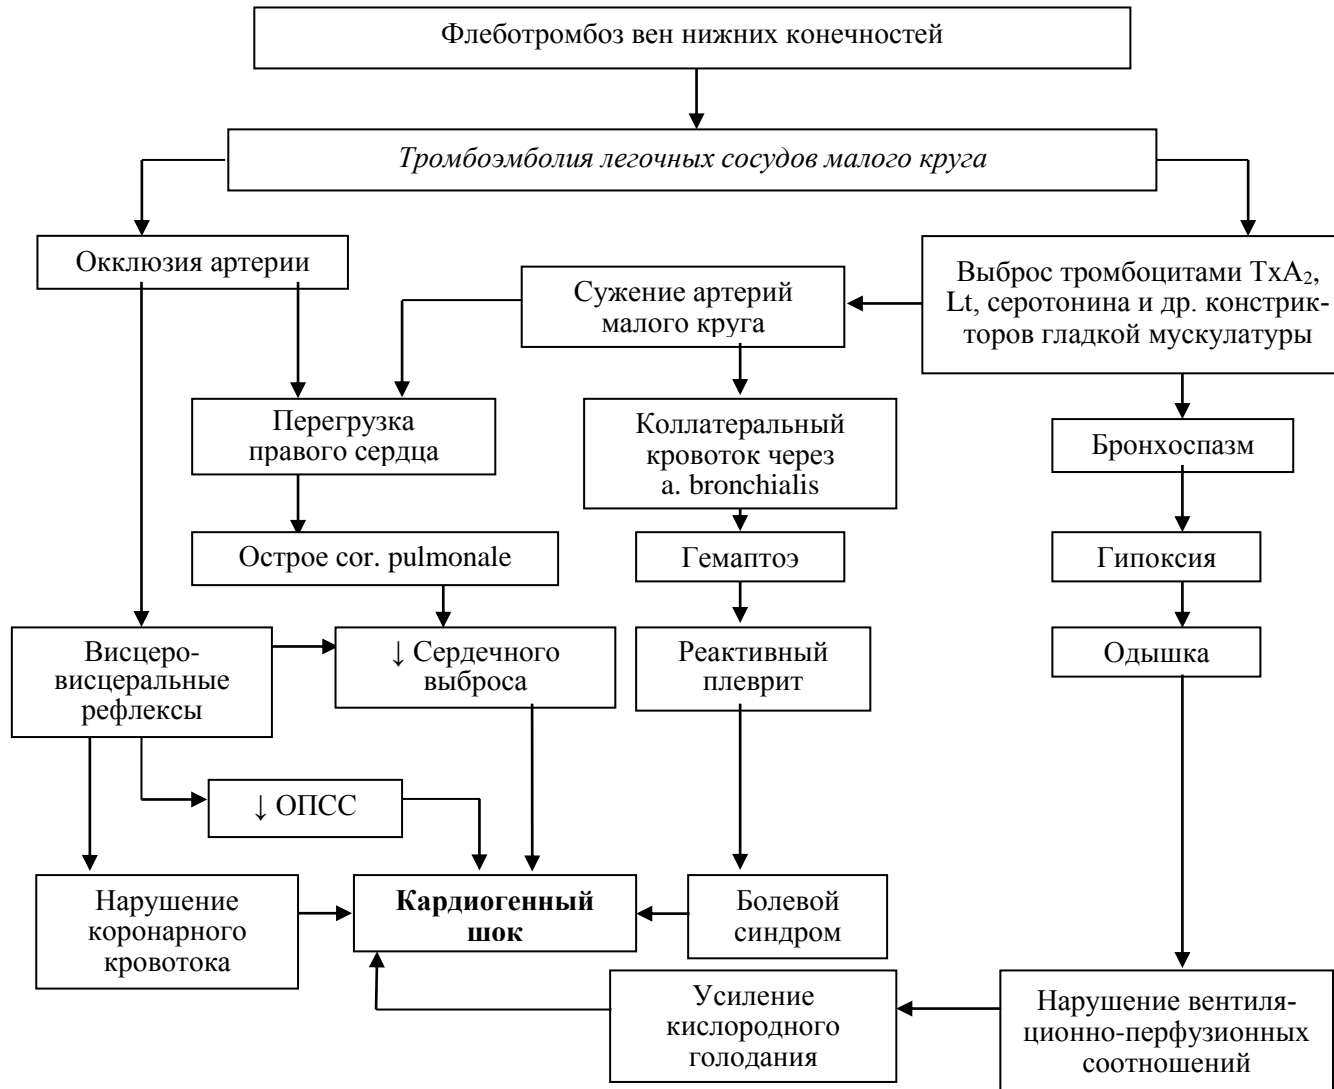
Флеботромбоз вен нижних конечностей

Тромбоэмболия легочных сосудов малого круга

Окклюзия артерии

Сужение артерий малого круга

Выброс тромбоцитами $TxA_2$, Lt, серотонина и др. констрикторов гладкой мускулатуры

Перегрузка правого сердца

Коллатеральный кровоток через a. bronchialis

Бронхоспазм

Острое cor. pulmonale

Гемаптоэ

Гипоксия

Висцеро-висцеральные рефлексы

↓ Сердечного выброса

Реактивный плеврит

Одышка

↓ ОПСС

Нарушение коронарного кровотока

Кардиогенный шок

Болевой синдром

Усиление кислородного голодания

Нарушение вентиляционно-перфузионных соотношений